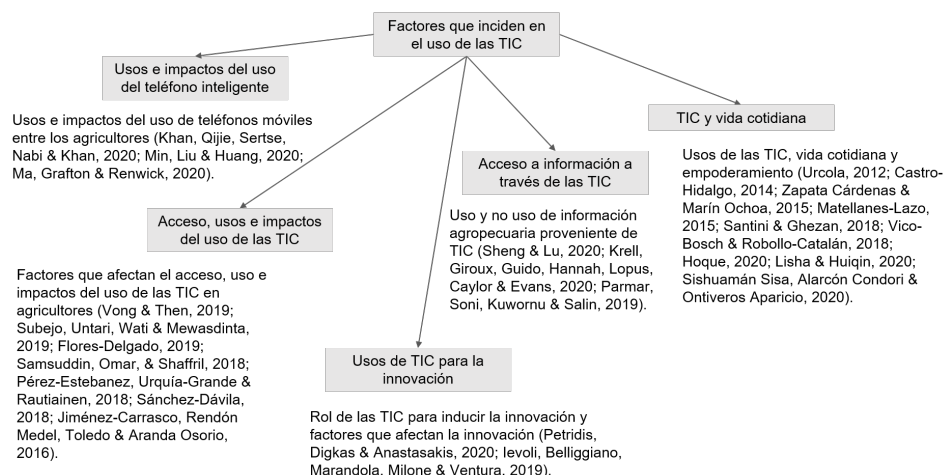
Factores que inciden en el uso de las TIC

Usos e impactos del uso del teléfono inteligente

Usos e impactos del uso de teléfonos móviles entre los agricultores (Khan, Qijie, Sertse, Nabi & Khan, 2020; Min, Liu & Huang, 2020; Ma, Grafton & Renwick, 2020).

Acceso, usos e impactos del uso de las TIC

Factores que afectan el acceso, uso e impactos del uso de las TIC en agricultores (Vong & Then, 2019; Subejo, Untari, Wati & Mewasdinta, 2019; Flores-Delgado, 2019; Samsuddin, Omar, & Shaffril, 2018; Pérez-Estebanez, Urquía-Grande & Rautiainen, 2018; Sánchez-Dávila, 2018; Jiménez-Carrasco, Rendón Medel, Toledo & Aranda Osorio, 2016).

Usos de TIC para la innovación

Rol de las TIC para inducir la innovación y factores que afectan la innovación (Petridis, Digkas & Anastasakis, 2020; Ievoli, Belliggiano, Marandola, Milone & Ventura, 2019).

Acceso a información a través de las TIC

Uso y no uso de información agropecuaria proveniente de TIC (Sheng & Lu, 2020; Krell, Giroux, Guido, Hannah, Lopus, Caylor & Evans, 2020; Parmar, Soni, Kuwornu & Salin, 2019).

TIC y vida cotidiana

Usos de las TIC, vida cotidiana y empoderamiento (Urcola, 2012; Castro-Hidalgo, 2014; Zapata Cárdenas & Marín Ochoa, 2015; Matellanes-Lazo, 2015; Santini & Ghezan, 2018; Vico-Bosch & Robollo-Catalán, 2018; Hoque, 2020; Lisha & Huiqin, 2020; Sishuamán Sisa, Alarcón Condori & Ontiveros Aparicio, 2020).